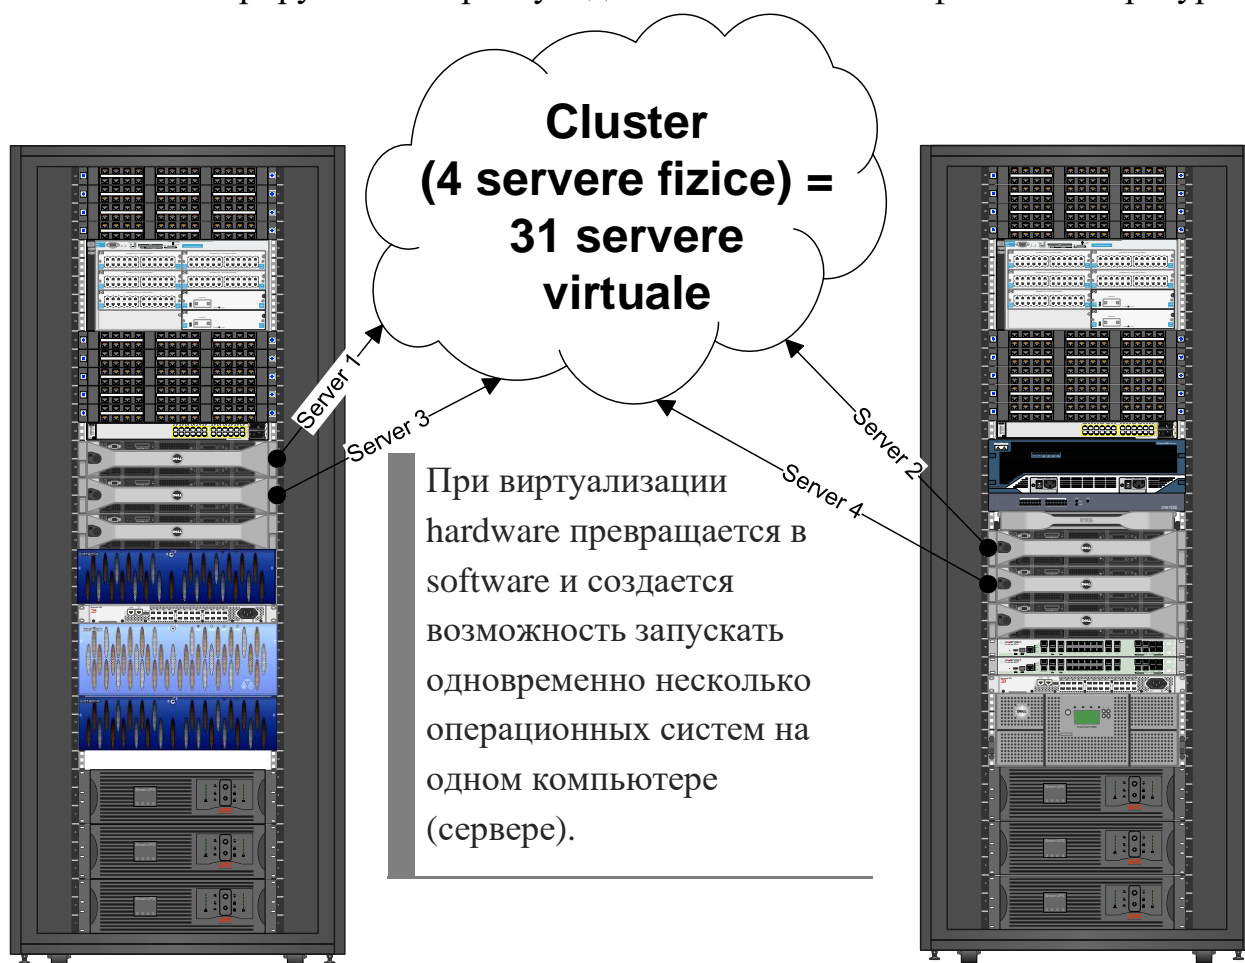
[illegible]

Cluster
(4 servere fizice) =
31 servere
virtuale

Server 1

Server 3

Server 2

Server 4

При виртуализации hardware превращается в software и создается возможность запускать одновременно несколько операционных систем на одном компьютере (сервере).